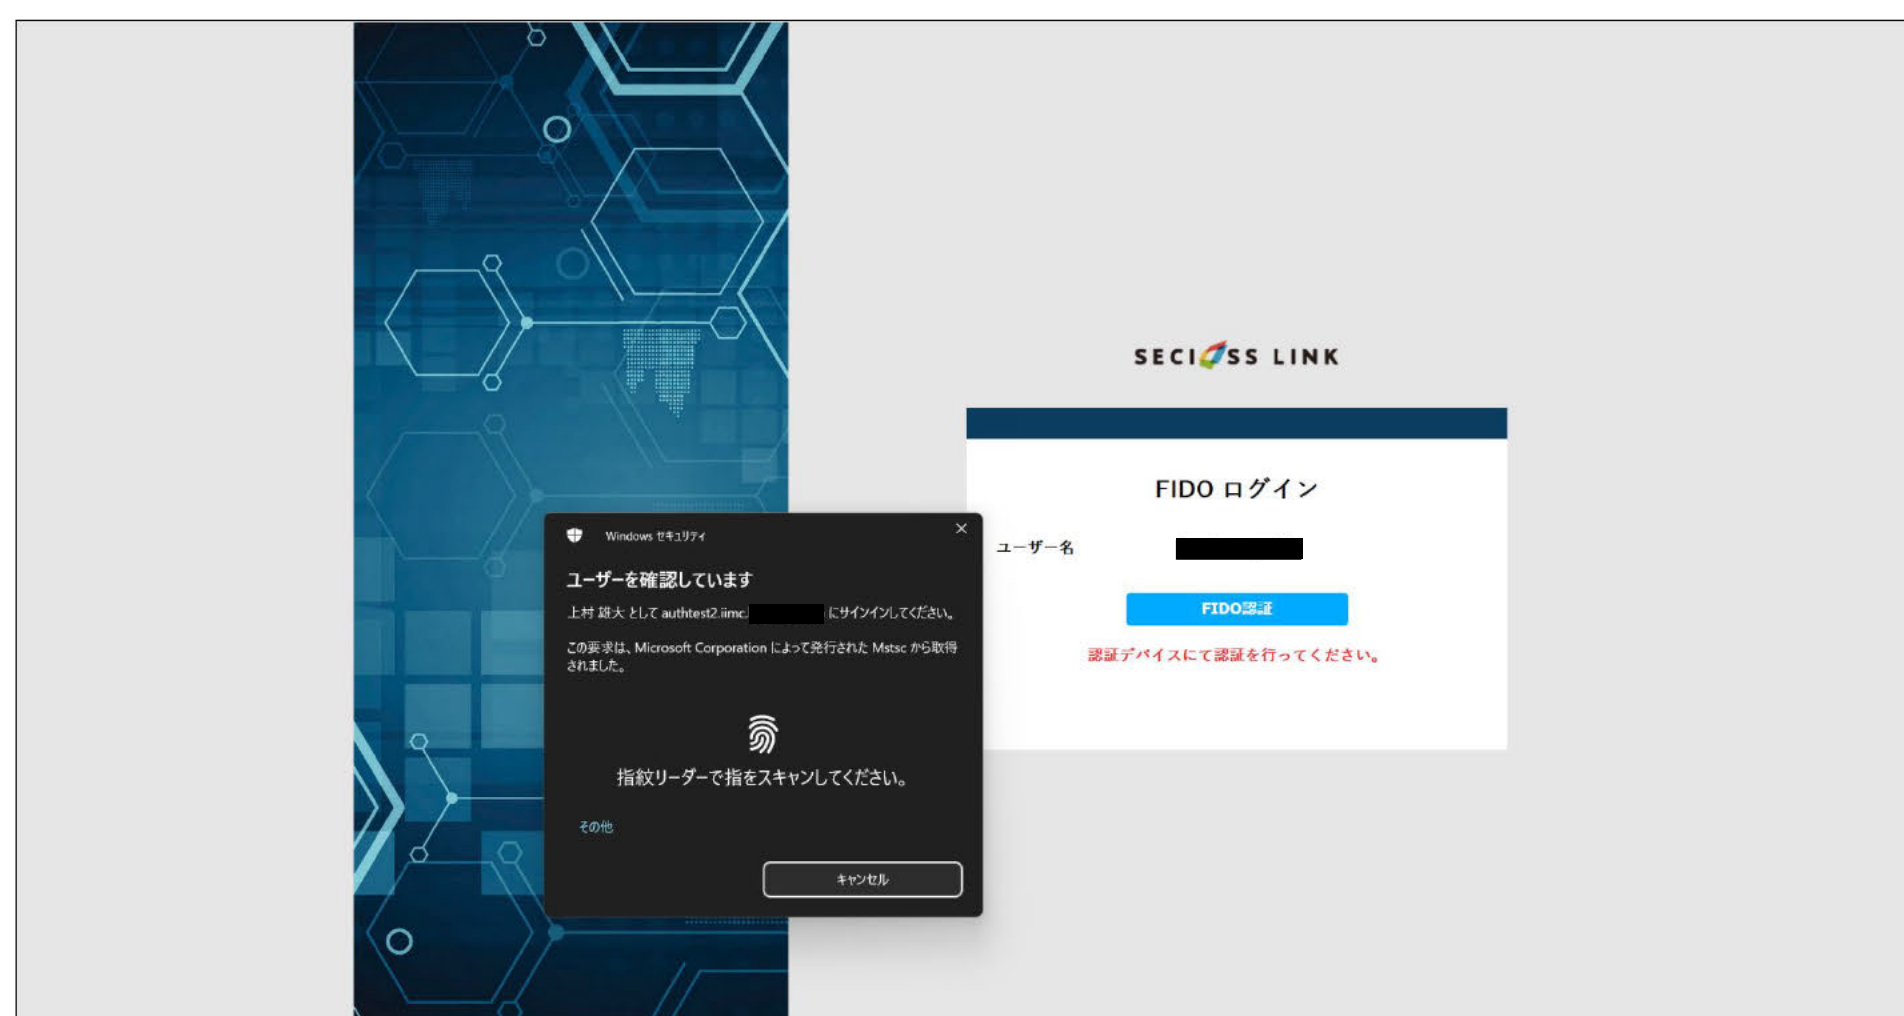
Windows セキュリティ

×

ユーザーを確認しています

上村 雄大 として authtest2.iimc.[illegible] にサインインしてください。

この要求は、Microsoft Corporation によって発行された Mstsc から取得されました。

指紋リーダーで指をスキャンしてください。

その他

キャンセル

SECIOSS LINK

FIDO ログイン

ユーザー名 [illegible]

FIDO認証

認証デバイスにて認証を行ってください。